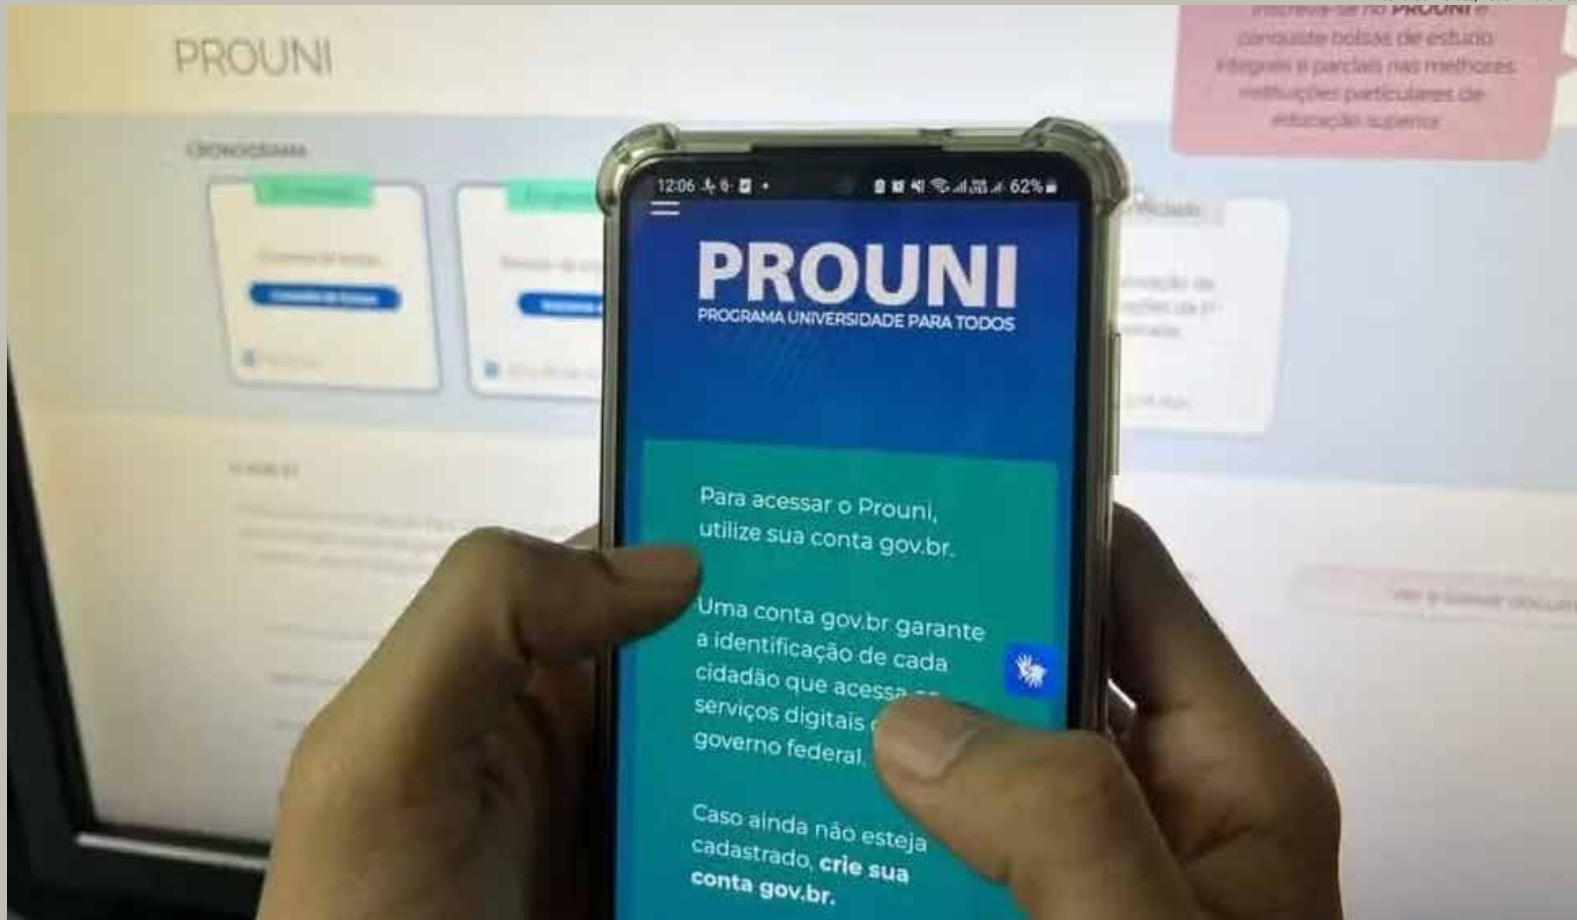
PROUNI

CRONOGRAMA

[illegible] PROUNI e conquiste bolsas de estudo integrais e parciais nas melhores instituições particulares de educação superior

12:06 62%

PROUNI
PROGRAMA UNIVERSIDADE PARA TODOS

Para acessar o Prouni, utilize sua conta gov.br.

Uma conta gov.br garante a identificação de cada cidadão que acessa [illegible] serviços digitais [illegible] governo federal.

Caso ainda não esteja cadastrado, crie sua conta gov.br.